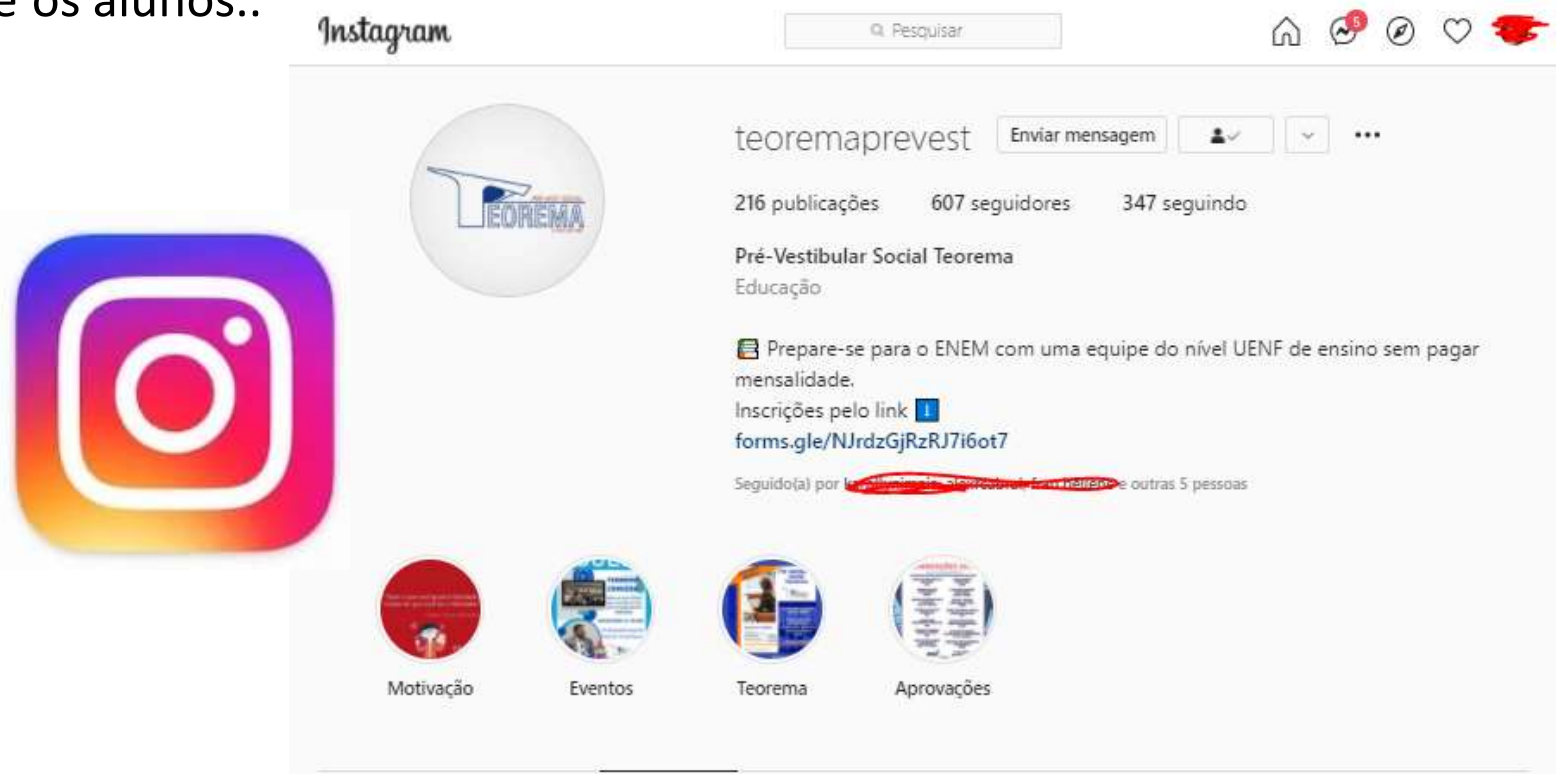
e os alunos..

Instagram

Pesquisar

5

teoremaprevest Enviar mensagem

TEOREMA

216 publicações 607 seguidores 347 seguindo

Pré-Vestibular Social Teorema
Educação

Prepare-se para o ENEM com uma equipe do nível UENF de ensino sem pagar mensalidade.
Inscrições pelo link
forms.gle/NJrdzGjRzRJ7i6ot7

Seguido(a) por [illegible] e outras 5 pessoas

Motivação Eventos Teorema Aprovações